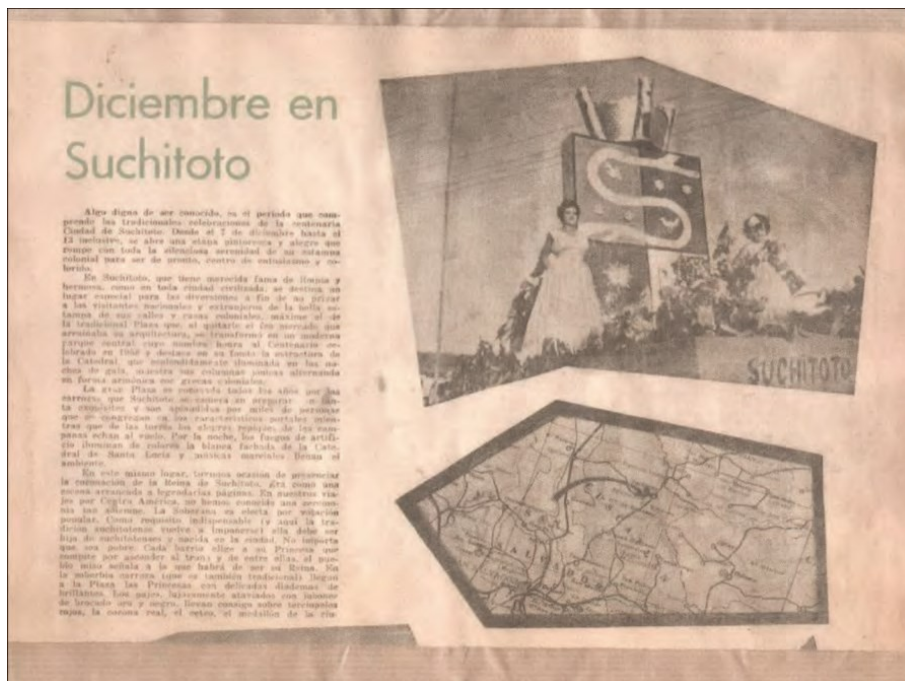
Diciembre en Suchitoto

Algo digno de ser conocido, es el período que comprende las tradicionales celebraciones de la centenaria Ciudad de Suchitoto. Desde el 7 de diciembre hasta el 13 inclusive, se abre una etapa pintoresca y alegre que rompe con toda la silenciosa serenidad de su estampa colonial para ser de prisita, centro de entusiasmo y colorido.

En Suchitoto, que tiene merecida fama de limpia y hermosa, como en toda ciudad civilizada, se destina un lugar especial para las diversiones a fin de no privar a los visitantes nacionales y extranjeros de la bella estampa de sus calles y casas coloniales, máxime si de la tradicional Plaza que, al quitarle el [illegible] mercado que arruinaba su arquitectura, se transformó en un moderno parque central cuyo nombre honra al Centenario celebrado en 1958 y destaca en su fondo la estructura de la Catedral que embellecida se ilumina en las noches de gala, muestra sus columnas jónicas alternadas en forma armónica con grecas coloniales.

La gran Plaza se convierte todos los años por las carreras que Suchitoto se esmera en preparar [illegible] carruajes y son aplaudidos por miles de personas que se congregan en las características portales mientras que de las torres los alegres repiques de las campanas echan al vuelo. Por la noche, los fuegos de artificio iluminan de colores la blanca fachada de la Catedral de Santa Lucía y músicas marciales llenan el ambiente.

En este mismo lugar, tenemos ocasión de presenciar la coronación de la Reina de Suchitoto, gra como una escena arrancada a legendarias páginas. En nuestros viajes por Centro América, no hemos conocido una ceremonia tan solemne. La Soberana es electa por votación popular. Como requisito indispensable (y aquí la tradición ancianismo vuelve a imponerse) ella debe ser hija de suchitotenses y nacida en la ciudad. No importa que sea pobre. Cada barrio elige a su Princesa que compite por ascender al trono y de entre ellas, el pueblo mismo señala a la que habrá de ser su Reina. En la soberbia carroza (que es también tradicional llegan a la Plaza las Princesas con deslumbrantes trajes brillantes. Los pajes, lujosamente ataviados con jubones de brocado oro y negro, llevan consigo sobre terciopelos rojos, la corona real, el cetro, el medallón de la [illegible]

SUCHITOTO